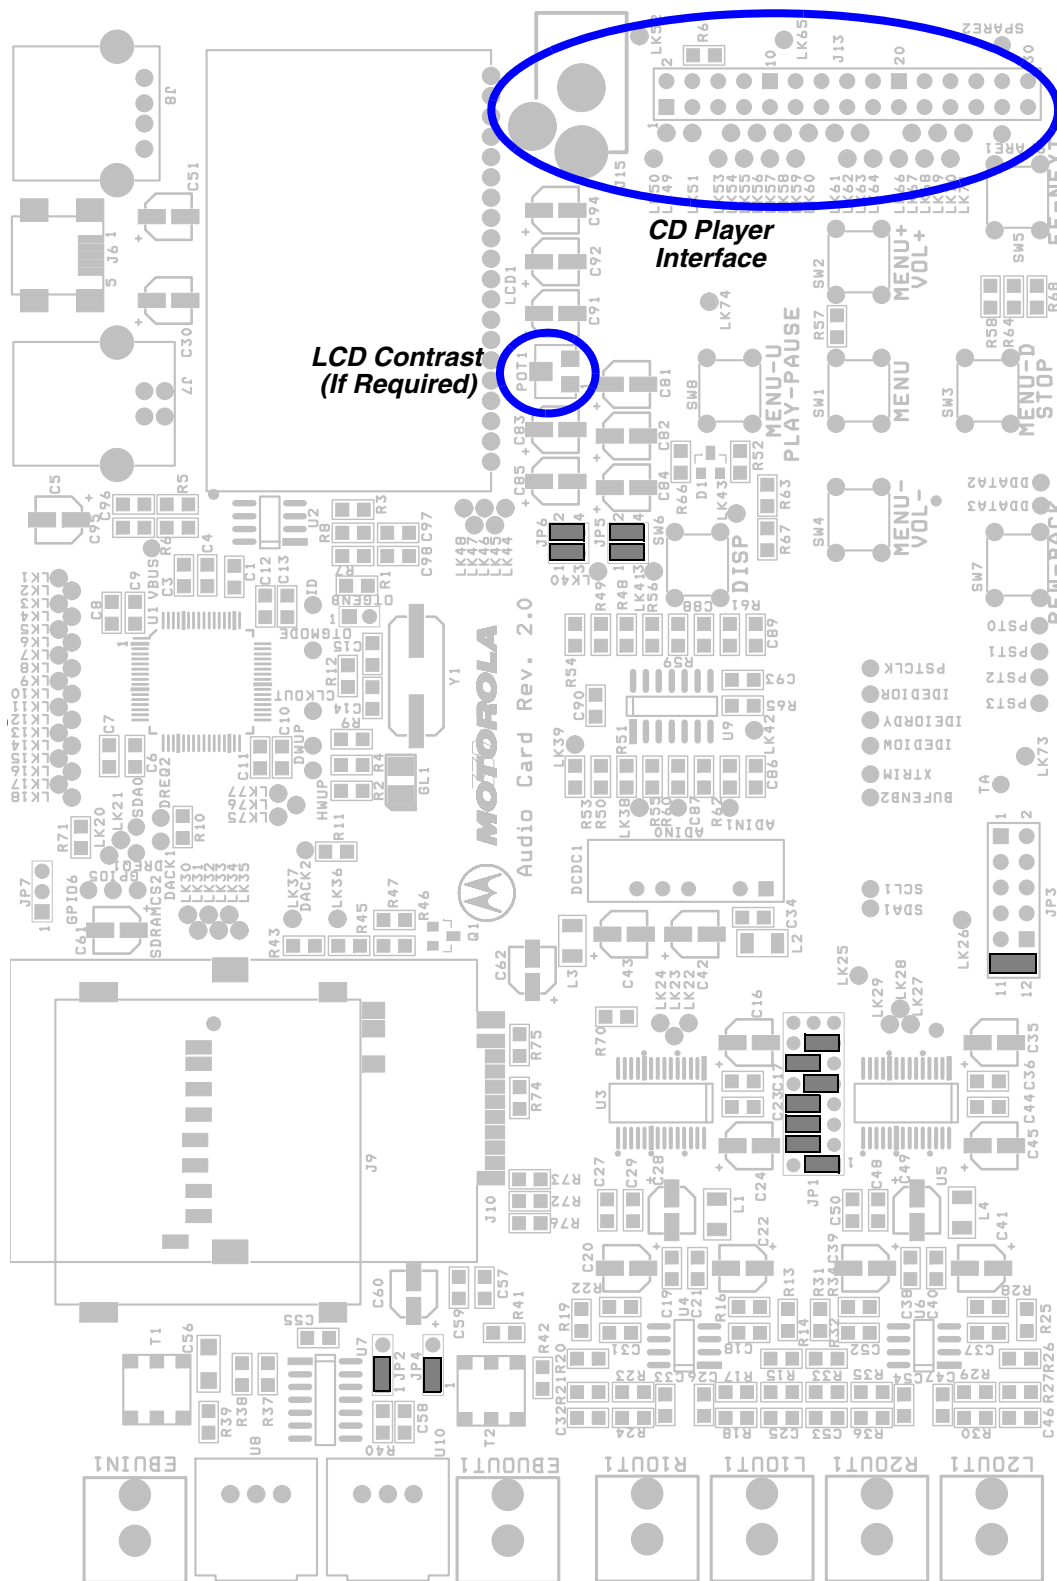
CD Player Interface

LCD Contrast (If Required)

MOTOROLA

Audio Card Rev. 2.0

J8
C51
J61
C30
J7
C5
C95
C96
R5
R6
C4
U2
R3
R8
C97
C98
R7
R1
LCD1
C94
C92
C91
POT1
C81
C82
C83
C85
C84
J15
J13
LK65
R6
SPARE2
SPARE1
MENU+
VOL+
MENU
MENU-U
PLAY-PAUSE
MENU-D
STOP
MENU-
VOL-
DISP
SW1
SW2
SW3
SW4
SW5
SW6
SW7
SW8
R57
R58
R64
R68
LK74
R52
R63
R67
R66
D1
LK43
C89
R61
C88
R59
C93
R65
U9
LK42
C86
R62
ADIN1
ADIN0
C87
R55
R60
R53
R50
LK38
R51
C90
R54
LK39
R49
R48
R56
LK41
JP5
JP6
LK40
LK44
LK45
LK46
LK47
LK48
Y1
C14
C15
R12
R9
CLKOUT
OTGMODE
OTGEN
ID
C12
C13
C1
C9
C3
U1
VBUS
C8
C7
C6
DREQ2
SDA0
LK20
LK21
R71
R10
C10
C11
DWUP
HWUP
R11
R4
R2
GL1
LK37
DACK2
LK36
R47
R46
R45
R43
Q1
DACK1
GPIO6
GPIO5
SDRAMCS
JP7
C61
LK30
LK31
LK32
LK33
LK34
LK35
J9
R75
R74
R73
R72
R76
J10
DCDC1
L3
C62
C43
LK24
LK23
LK22
C42
C34
L2
LK25
LK26
LK29
LK28
LK27
R70
U3
C16
C23
C17
C27
C29
C28
C24
L1
C22
C20
R22
C19
C21
U4
R16
R19
R13
R31
R34
R32
R14
R15
R33
R35
R36
R17
R18
R23
R24
C26
C25
C53
C31
C33
C32
R21
R20
JP1
C48
C49
U5
C50
C39
C38
U6
C40
C35
C36
C44
C45
L4
C41
R28
R25
R26
R27
R29
R30
C46
C47
C54
C52
C37
C55
C56
C57
C58
C59
C60
R37
R38
R39
R40
R41
R42
T1
T2
U7
U8
U10
JP2
JP3
JP4
EBUIN1
EBUOUT1
R1OUT1
L1OUT1
R2OUT1
L2OUT1
PSTC0
PST1
PST2
PST3
PSTCLK
IDEDIOR
IDEDIORY
IDEDIOW
XTRIN
BUFENB2
SCL1
SDA1
DDATA2
DDATA3
TA
LK73
LK49
LK50
LK51
LK53
LK54
LK55
LK56
LK57
LK58
LK59
LK60
LK61
LK62
LK63
LK64
LK66
LK67
LK68
LK69
LK70
LK52
LK1
LK2
LK3
LK4
LK5
LK6
LK7
LK8
LK9
LK10
LK11
LK12
LK13
LK14
LK15
LK16
LK17
LK18
LK19
LK71
LK72
LK75